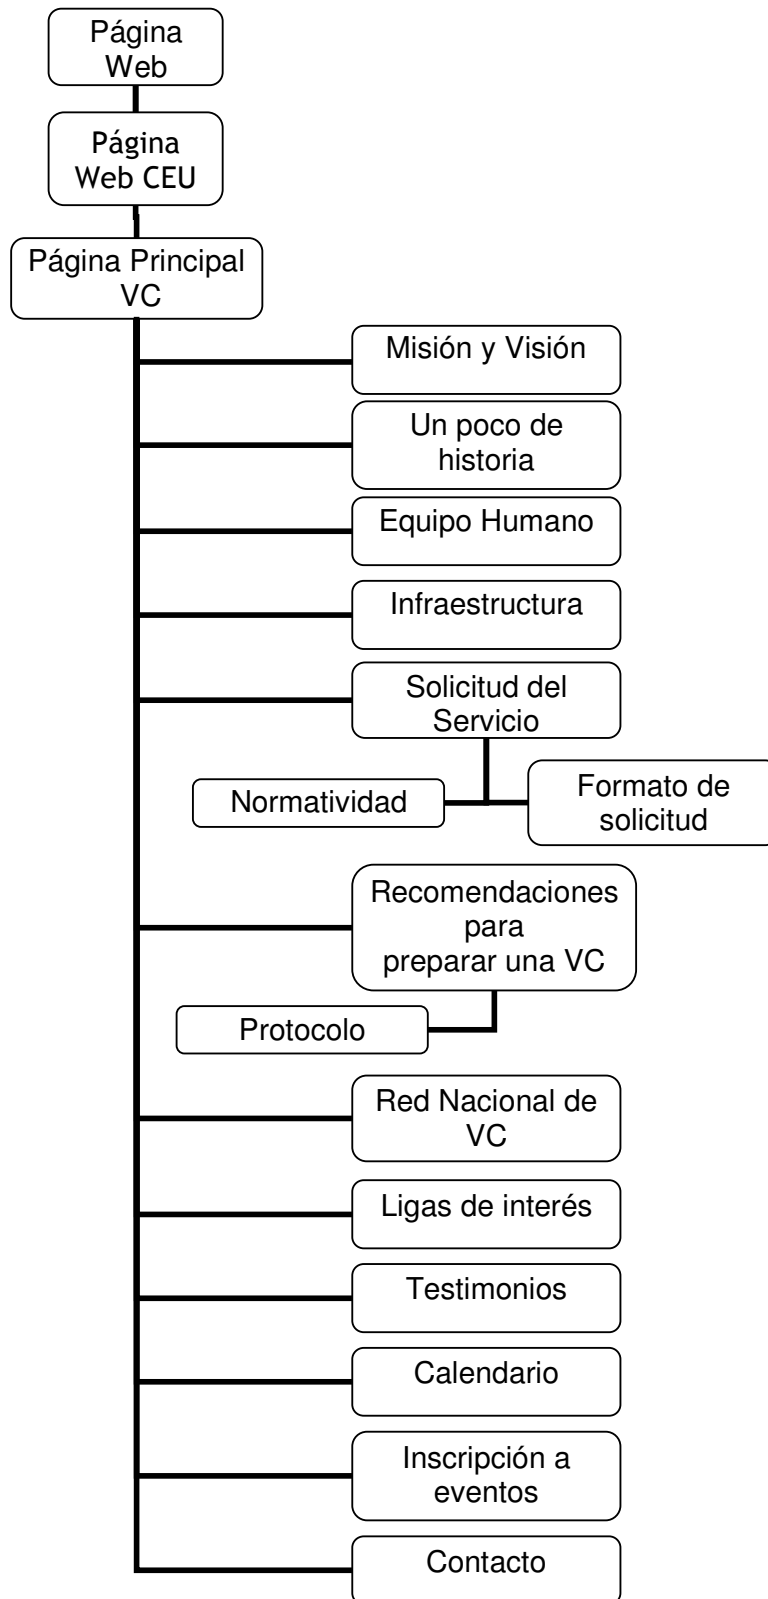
Página Web

Página Web CEU

Página Principal VC

Misión y Visión

Un poco de historia

Equipo Humano

Infraestructura

Solicitud del Servicio

Normatividad

Formato de solicitud

Recomendaciones para preparar una VC

Protocolo

Red Nacional de VC

Ligas de interés

Testimonios

Calendario

Inscripción a eventos

Contacto